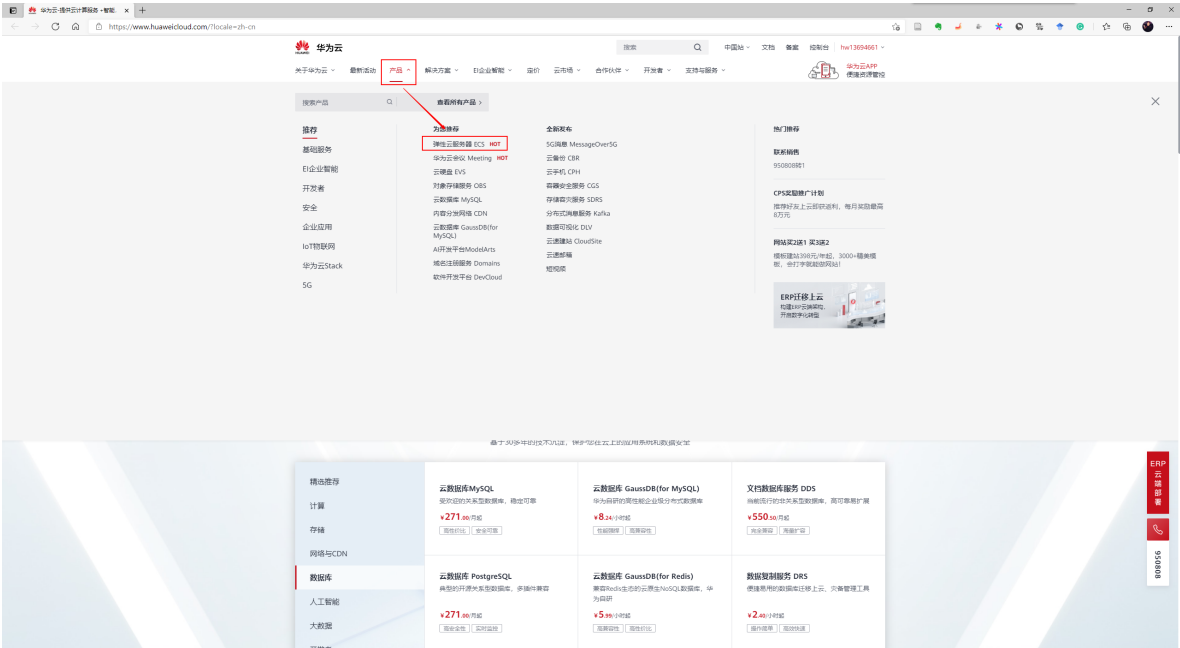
华为云-提供云计算服务 - 智能 ×
https://www.huaweicloud.com/?locale=zh-cn

华为云
搜索
中国站 文档 备案 控制台 hw13694661

关于华为云 最新活动 产品 解决方案 EI企业智能 定价 云市场 合作伙伴 开发者 支持与服务
华为云APP 便捷资源管控

搜索产品
查看所有产品 >

推荐
基础服务
EI企业智能
开发者
安全
企业应用
IoT物联网
华为云Stack
5G

为您推荐
弹性云服务器 ECS HOT
华为云会议 Meeting HOT
云硬盘 EVS
对象存储服务 OBS
云数据库 MySQL
内容分发网络 CDN
云数据库 GaussDB(for MySQL)
AI开发平台ModelArts
域名注册服务 Domains
软件开发平台 DevCloud

全新发布
5G消息 MessageOver5G
云备份 CBR
云手机 CPH
容器安全服务 CGS
存储容灾服务 SDRS
分布式消息服务 Kafka
数据可视化 DLV
云速建站 CloudSite
云速邮箱
短视频

热门推荐
联系销售
950808转1
CPS奖励推广计划
推荐好友上云即获返利，每月奖励最高8万元
网站买2送1 买3送2
模板建站398元/年起，3000+精美模板，合打字就能做网站！
ERP迁移上云
构建ERP云端架构，开启数字化转型

精选推荐
计算
存储
网络与CDN
数据库
人工智能
大数据

云数据库MySQL
受欢迎的关系型数据库，稳定可靠
¥271.00/月起
云数据库 GaussDB(for MySQL)
华为自研的高性能企业级分布式数据库
¥8.24/小时起
文档数据库服务 DDS
当前流行的非关系型数据库，高可靠易扩展
¥550.50/月起
云数据库 PostgreSQL
典型的开源关系型数据库，多插件兼容
¥271.00/月起
云数据库 GaussDB(for Redis)
兼容Redis生态的云原生NoSQL数据库，华为自研
¥5.99/小时起
数据复制服务 DRS
便捷易用的数据库迁移上云、灾备管理工具
¥2.40/小时起

ERP 云端部署
950808